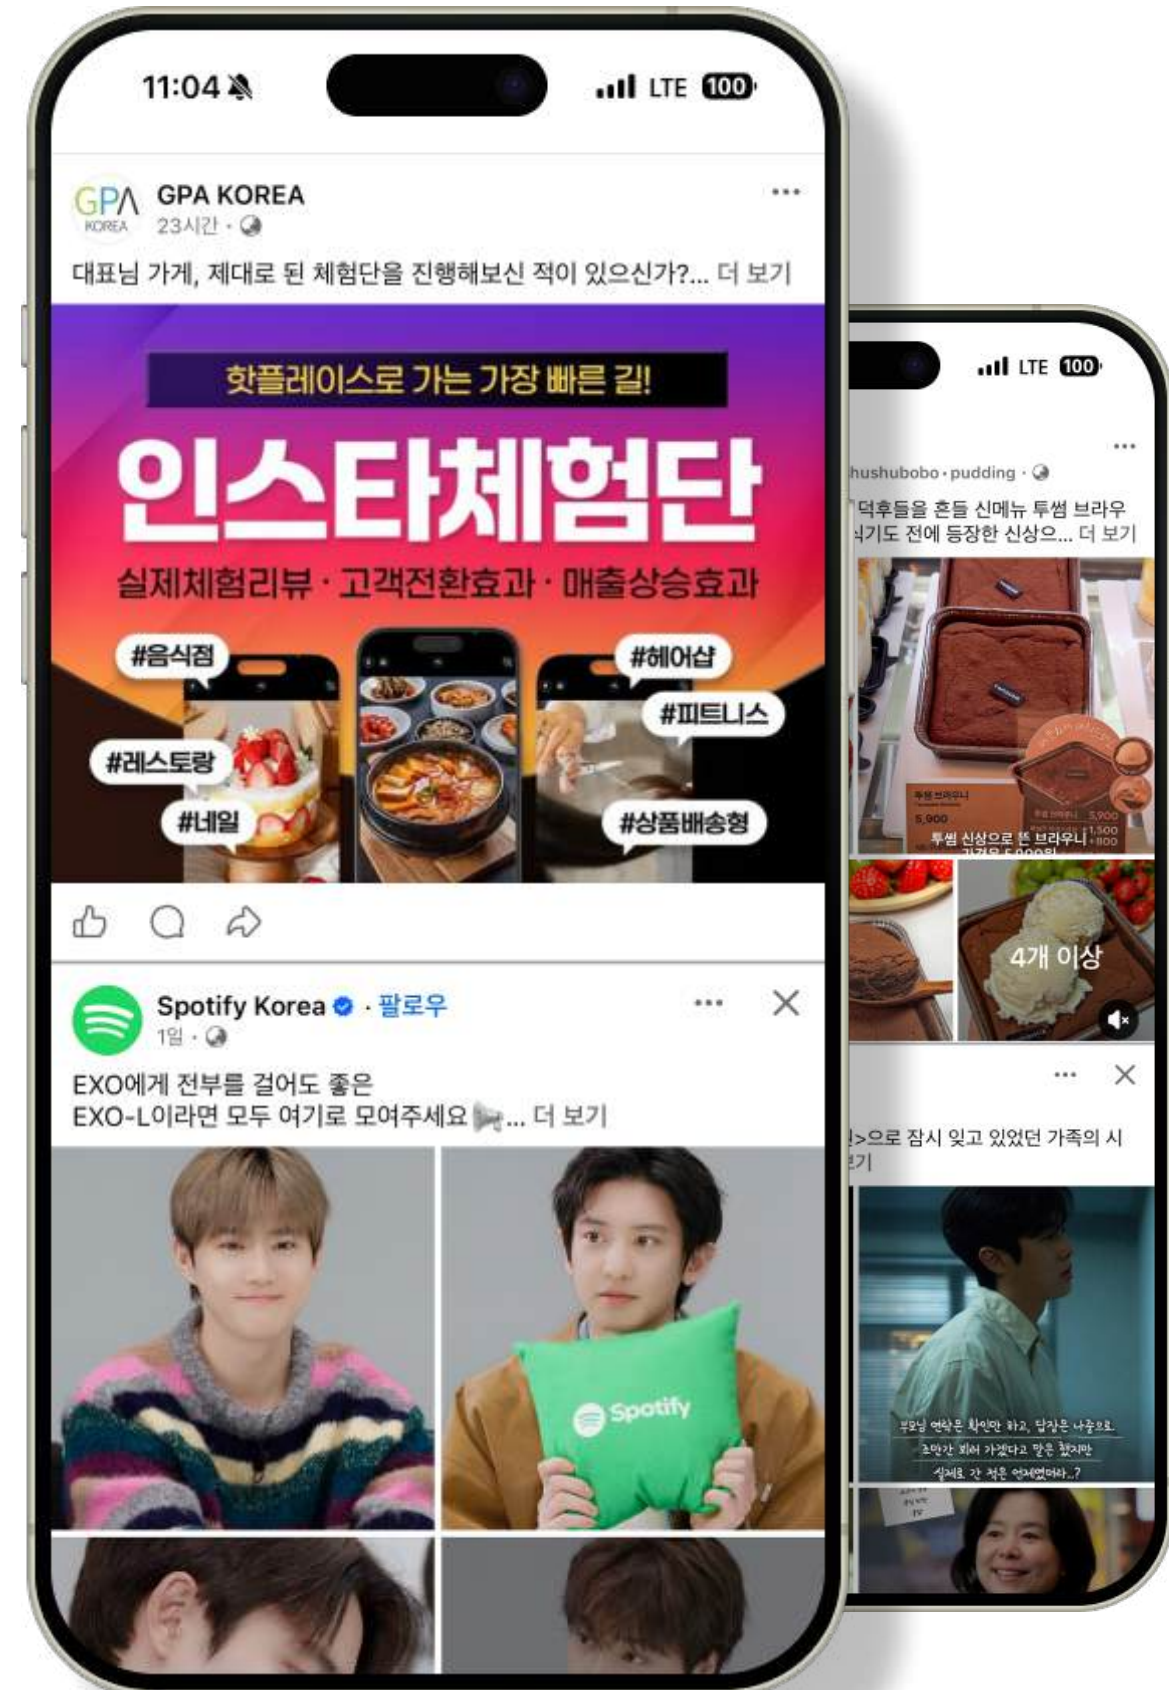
11:04

LTE 100

GPA KOREA

GPA KOREA
23시간 ·

대표님 가게, 제대로 된 체험단을 진행해보신 적이 있으신가?... 더 보기

핫플레이스로 가는 가장 빠른 길!

인스타체험단

실제체험리뷰 · 고객전환효과 · 매출상승효과

#음식점

#헤어샵

#피트니스

#레스토랑

#네일

#상품배송형

Spotify Korea · 팔로우
1일 ·

EXO에게 전부를 걸어도 좋은
EXO-L이라면 모두 여기로 모여주세요 ... 더 보기

Spotify

LTE 100

hushubobo · pudding ·

「덕후들을 흔들 신메뉴 투썸 브라우
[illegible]기도 전에 등장한 신상으... 더 보기

투썸 신상으로 뜬 브라우니

5,900

4개 이상

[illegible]>으로 잠시 잊고 있었던 가족의 시
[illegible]기

부모님 연락은 확인만 하고, 답장은 나중으로
조만간 뵈러 가겠다고 말은 했지만
실제로 간 적은 언제였더라..?